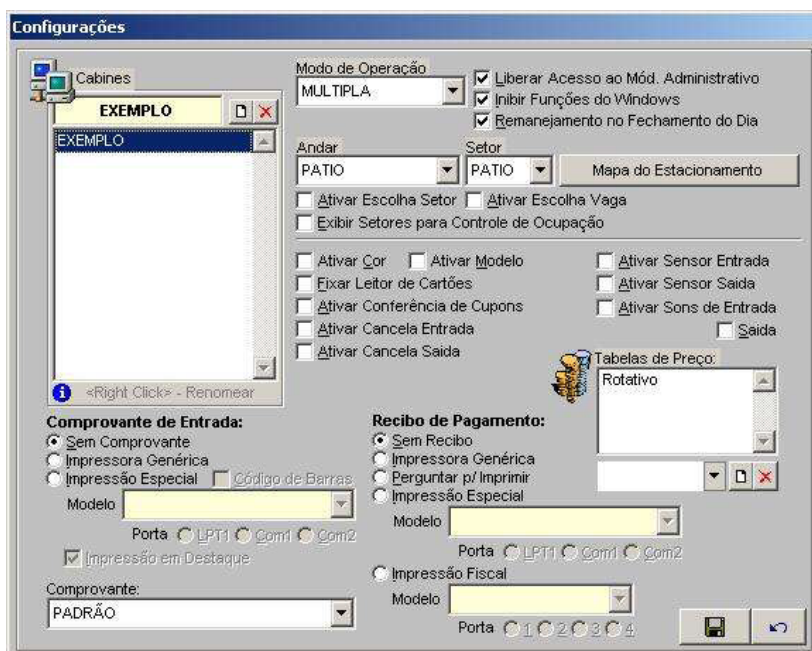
Configurações

Cabines

EXEMPLO

EXEMPLO

<Right Click> - Renomear

Modo de Operação
MULTIPLA

Liberar Acesso ao Mód. Administrativo
Inibir Funções do Windows
Remanejamento no Fechamento do Dia

Andar
PATIO

Setor
PATIO

Mapa do Estacionamento

Ativar Escolha Setor
Ativar Escolha Vaga
Exibir Setores para Controle de Ocupação

Ativar Cor
Ativar Modelo
Fixar Leitor de Cartões
Ativar Conferência de Cupons
Ativar Cancela Entrada
Ativar Cancela Saida

Ativar Sensor Entrada
Ativar Sensor Saida
Ativar Sons de Entrada
Saida

Tabelas de Preço:
Rotativo

Comprovante de Entrada:
Sem Comprovante
Impressora Genérica
Impressão Especial
Código de Barras
Modelo
Porta LPT1 Com1 Com2
Impressão em Destaque

Comprovante:
PADRÃO

Recibo de Pagamento:
Sem Recibo
Impressora Genérica
Perguntar p/ Imprimir
Impressão Especial
Modelo
Porta LPT1 Com1 Com2
Impressão Fiscal
Modelo
Porta 1 2 3 4